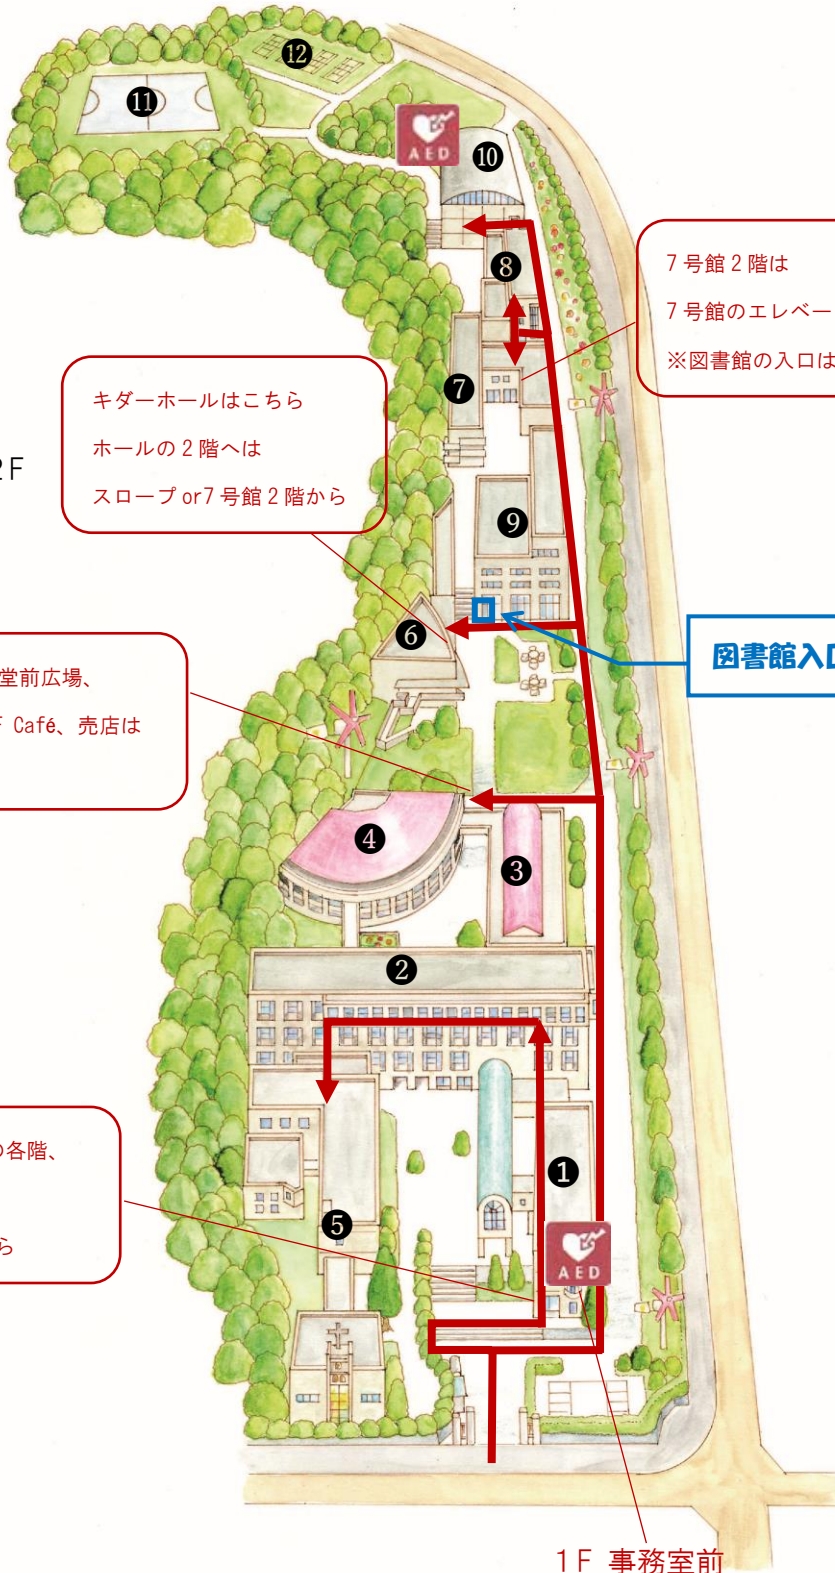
⓬
⓫
AED
❿
❽
7 号館 2 階は
7 号館のエレベー
※図書館の入口は
❼
キダーホールはこちら
ホールの 2 階へは
スロープ or7 号館 2 階から
2F
❾
図書館入口
❻
堂前広場、
Café、売店は
❹
❸
❷
の各階、
ら
❶
❺
AED
1F 事務室前